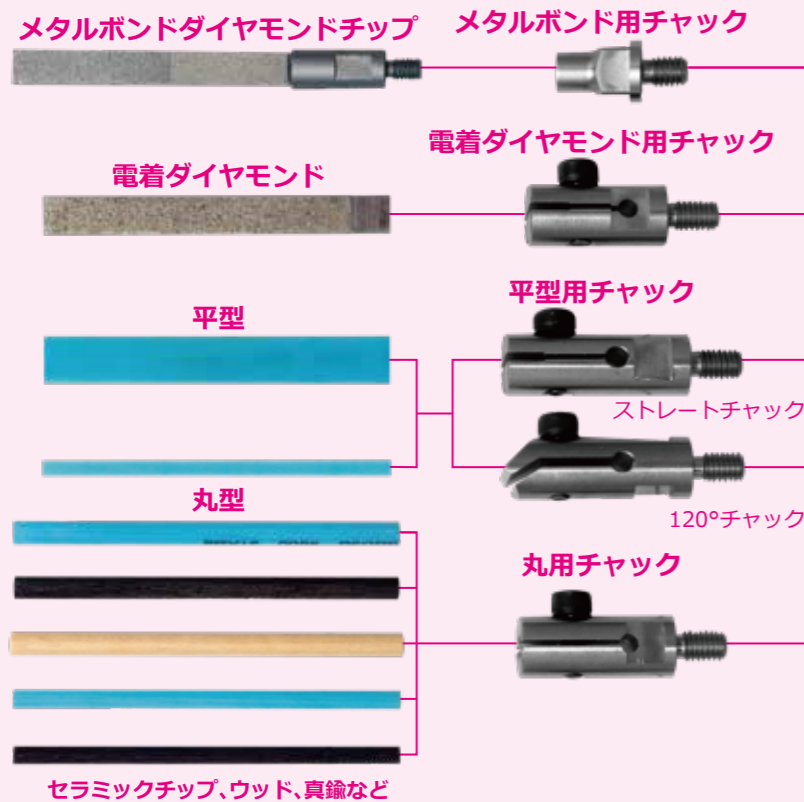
メタルボンドダイヤモンドチップ

メタルボンド用チャック

電着ダイヤモンド用チャック

電着ダイヤモンド

平型用チャック

平型

ストレートチャック

120°チャック

丸型

丸用チャック

セラミックチップ、ウッド、真鍮など